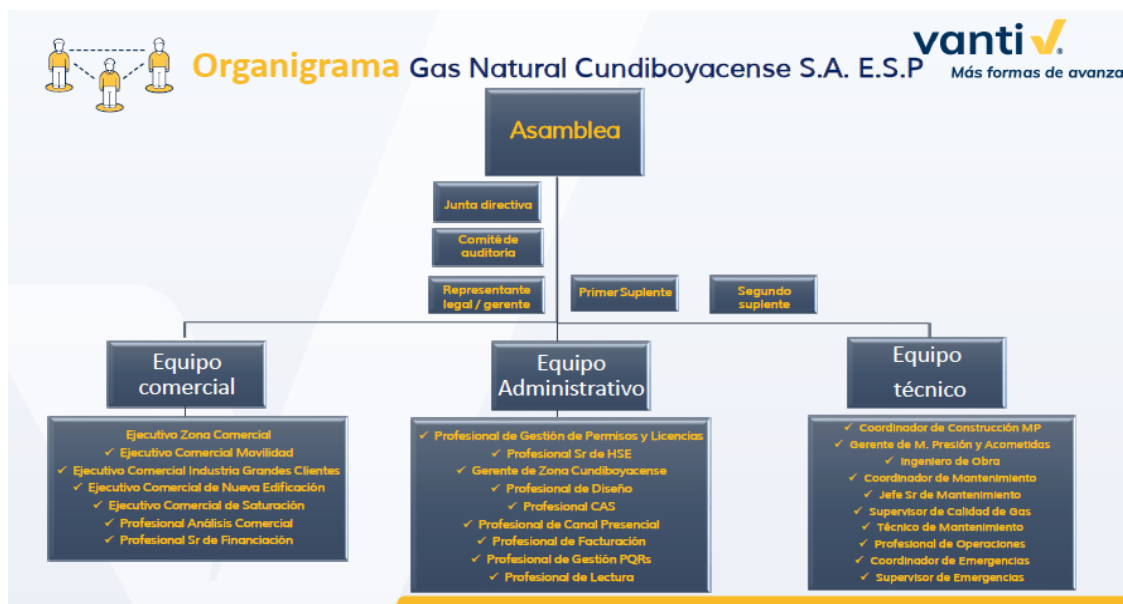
Organigrama Gas Natural Cundiboyacense S.A. E.S.P

vanti

Más formas de avanza

Asamblea

Junta directiva

Comité de auditoria

Representante legal / gerente

Primer Suplente

Segundo suplente

Equipo comercial

Ejecutivo Zona Comercial
✓ Ejecutivo Comercial Movilidad
✓ Ejecutivo Comercial Industria Grandes Clientes
✓ Ejecutivo Comercial de Nueva Edificación
✓ Ejecutivo Comercial de Saturación
✓ Profesional Análisis Comercial
✓ Profesional Sr de Financiación

Equipo Administrativo

✓ Profesional de Gestión de Permisos y Licencias
✓ Profesional Sr de HSE
✓ Gerente de Zona Cundiboyacense
✓ Profesional de Diseño
✓ Profesional CAS
✓ Profesional de Canal Presencial
✓ Profesional de Facturación
✓ Profesional de Gestión PQRs
✓ Profesional de Lectura

Equipo técnico

✓ Coordinador de Construcción MP
✓ Gerente de M. Presión y Acometidas
✓ Ingeniero de Obra
✓ Coordinador de Mantenimiento
✓ Jefe Sr de Mantenimiento
✓ Supervisor de Calidad de Gas
✓ Técnico de Mantenimiento
✓ Profesional de Operaciones
✓ Coordinador de Emergencias
✓ Supervisor de Emergencias